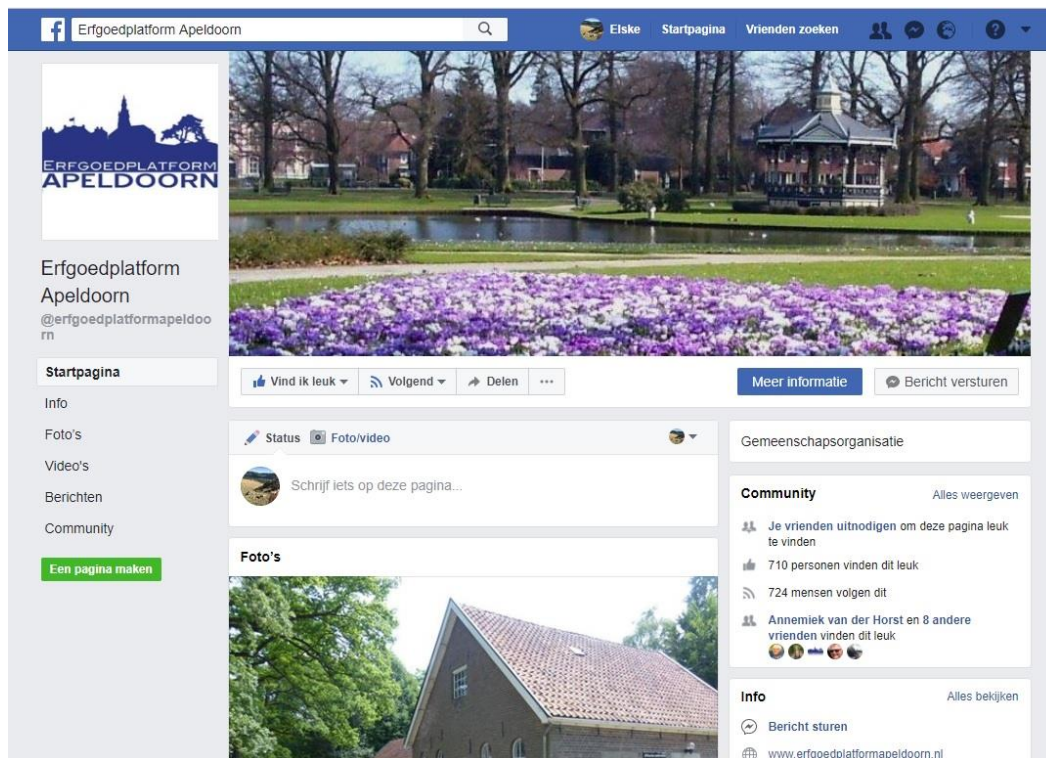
Erfgoedplatform Apeldoorn

Elske Startpagina Vrienden zoeken

ERFGOEDPLATFORM APELDOORN

Erfgoedplatform Apeldoorn
@erfgoedplatformapeldoorn

Startpagina
Info
Foto's
Video's
Berichten
Community

Een pagina maken

Vind ik leuk Volgend Delen ···

Meer informatie Bericht versturen

Status Foto/video

Schrijf iets op deze pagina...

Foto's

Gemeenschapsorganisatie

Community Alles weergeven

Je vrienden uitnodigen om deze pagina leuk te vinden

710 personen vinden dit leuk

724 mensen volgen dit

Annemiek van der Horst en 8 andere vrienden vinden dit leuk

Info Alles bekijken

Bericht sturen

www.erfgoedplatformapeldoorn.nl